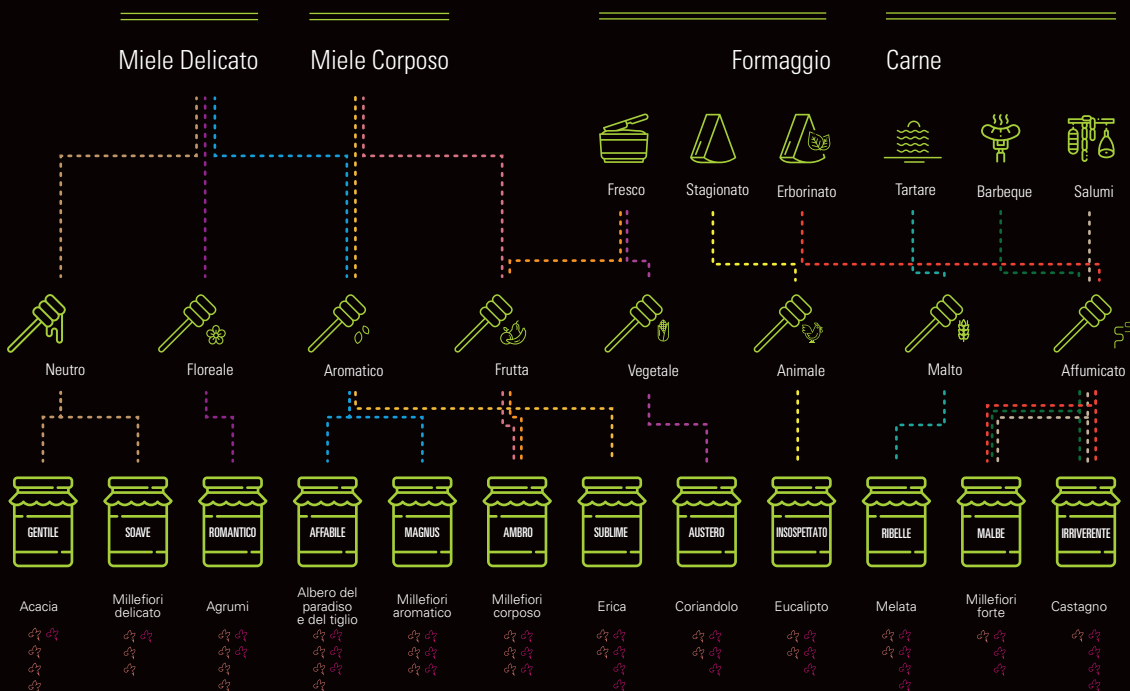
Miele Delicato

Miele Corposo

Formaggio

Carne

Fresco

Stagionato

Erborinato

Tartare

Barbeque

Salumi

Neutro

Floreale

Aromatico

Frutta

Vegetale

Animale

Malto

Affumicato

GENTILE

SOAVE

ROMANTICO

AFFABILE

MAGNUS

AMBRO

SUBLIME

AUSTERO

INSOSPETTATO

RIBELLE

MALBE

IRRIVERENTE

Acacia

Millefiori delicato

Agrumi

Albero del paradiso e del tiglio

Millefiori aromatico

Millefiori corposo

Erica

Coriandolo

Eucalipto

Melata

Millefiori forte

Castagno